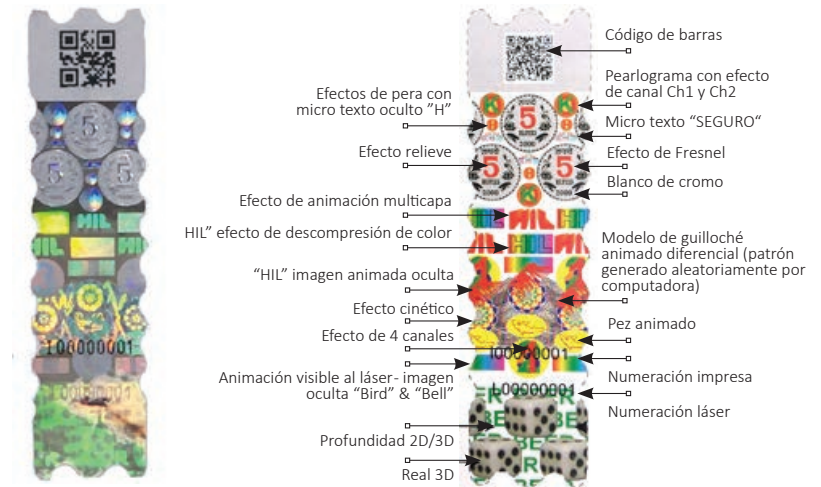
5
5
5
HIL
HIL
100000001
L00000001

5
5
5
HIL
HIL
100000001
L00000001
BE
BE

Código de barras

Efectos de pera con micro texto oculto ”H”

Pearlograma con efecto de canal Ch1 y Ch2

Micro texto “SEGURO“

Efecto relieve

Efecto de Fresnel

Blanco de cromo

Efecto de animación multicapa

HIL” efecto de descompresión de color

Modelo de guilloché animado diferencial (patrón generado aleatoriamente por computadora)

“HIL” imagen animada oculta

Efecto cinético

Pez animado

Efecto de 4 canales

Animación visible al láser- imagen oculta “Bird” & “Bell”

Numeración impresa

Numeración láser

Profundidad 2D/3D

Real 3D